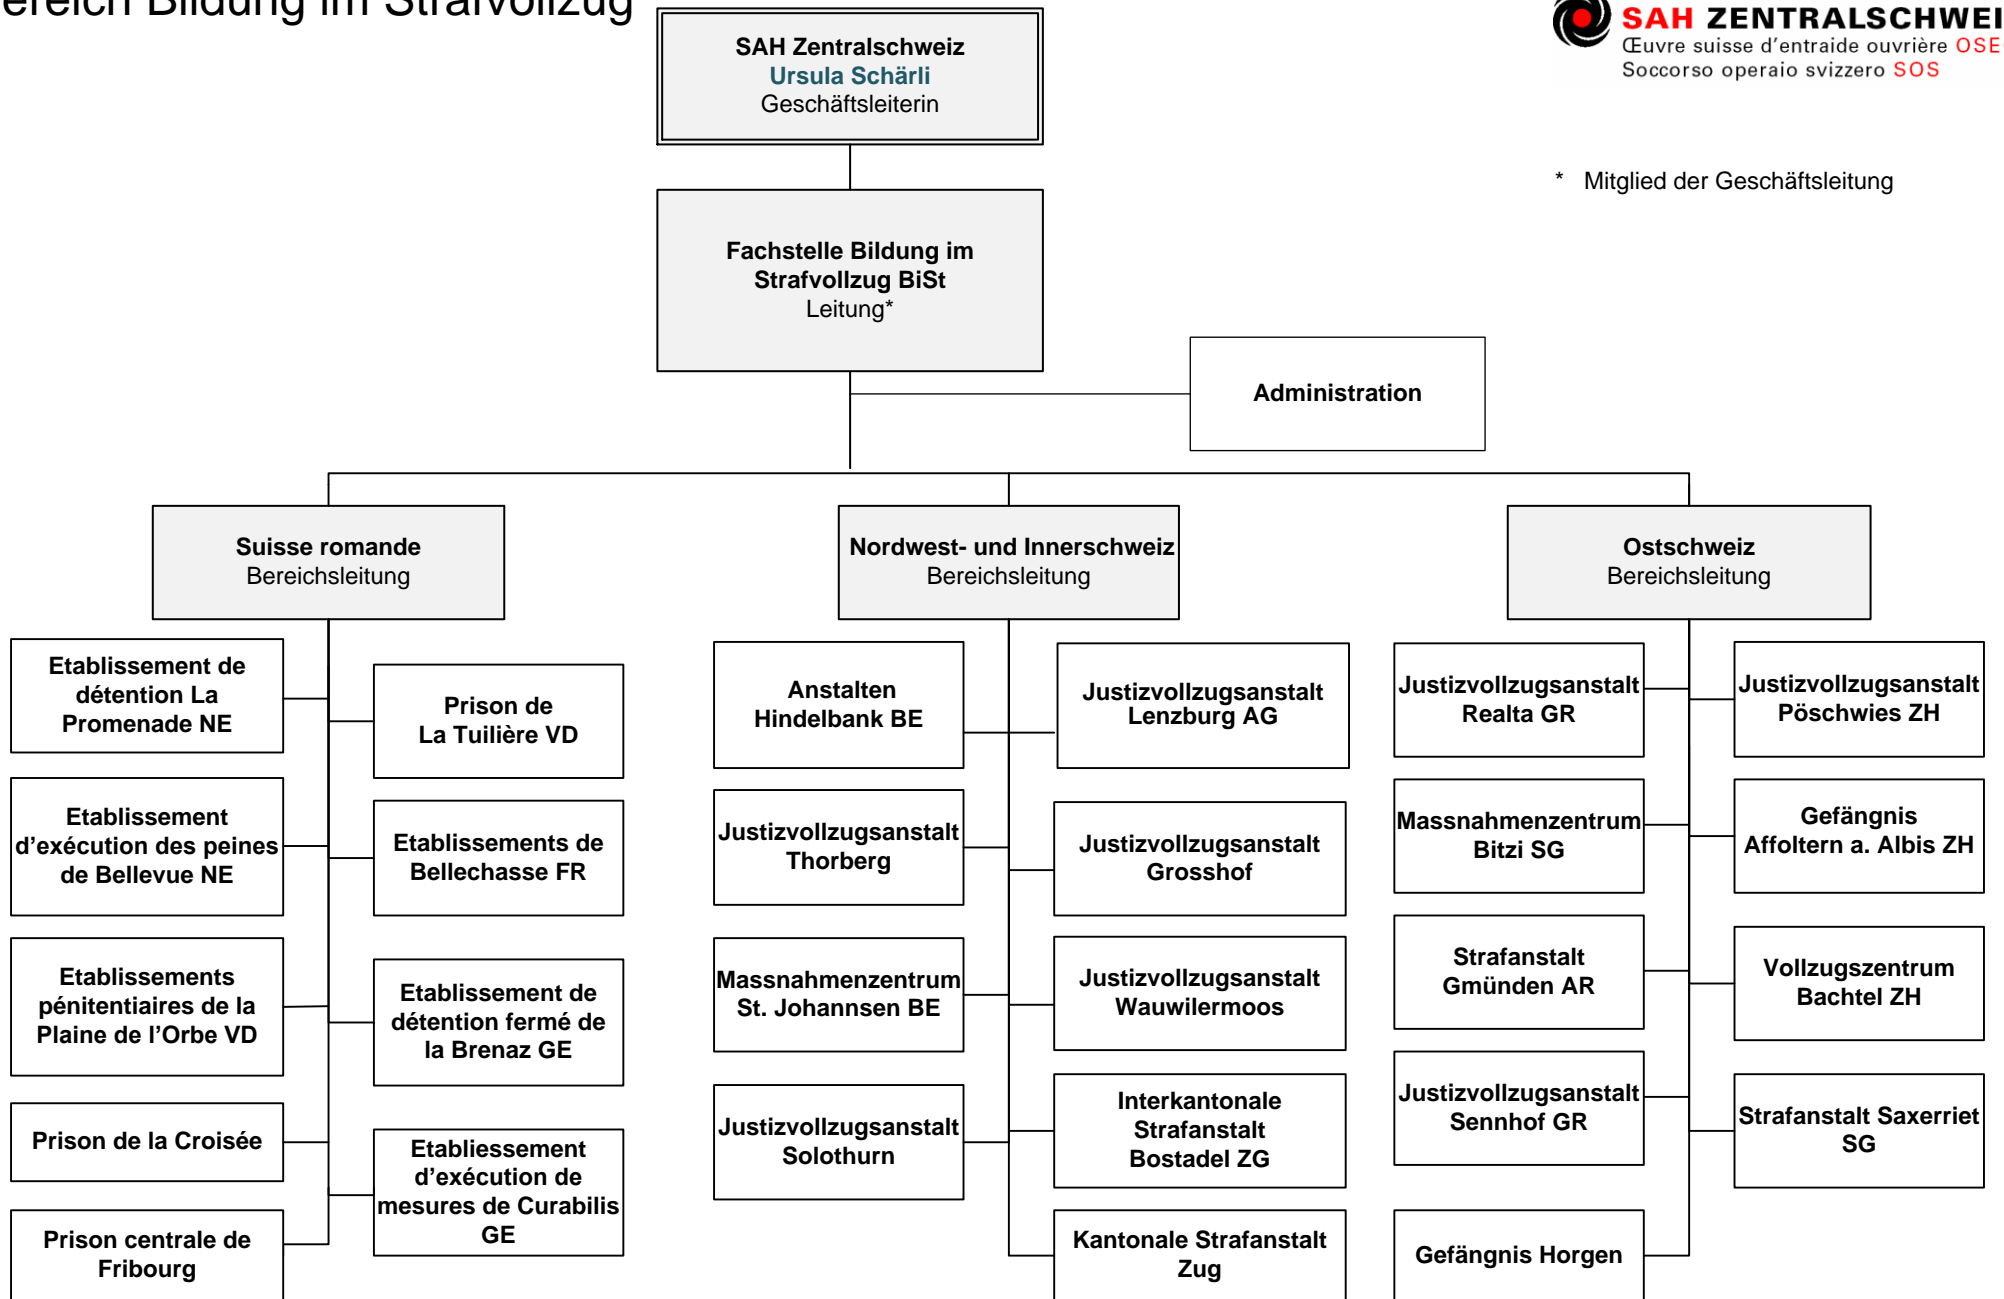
ereich Bildung im Strafvollzug

SAH ZENTRALSCHWEI
Œuvre suisse d'entraide ouvrière OSE
Soccorso operaio svizzero SOS

SAH Zentralschweiz
Ursula Schärli
Geschäftsleiterin

* Mitglied der Geschäftsleitung

Fachstelle Bildung im Strafvollzug BiSt
Leitung*

Administration

Suisse romande
Bereichsleitung

Nordwest- und Innerschweiz
Bereichsleitung

Ostschweiz
Bereichsleitung

Etablissement de détention La Promenade NE

Prison de La Tuilière VD

Etablissement d'exécution des peines de Bellevue NE

Etablissements de Bellechasse FR

Etablissements pénitentiaires de la Plaine de l'Orbe VD

Etablissement de détention fermé de la Brenaz GE

Prison de la Croisée

Etabliessement d'exécution de mesures de Curabilis GE

Prison centrale de Fribourg

Anstalten Hindelbank BE

Justizvollzugsanstalt Lenzburg AG

Justizvollzugsanstalt Thorberg

Justizvollzugsanstalt Grosshof

Massnahmenzentrum St. Johannsen BE

Justizvollzugsanstalt Wauwilermoos

Justizvollzugsanstalt Solothurn

Interkantonale Strafanstalt Bostadel ZG

Kantonale Strafanstalt Zug

Justizvollzugsanstalt Realta GR

Justizvollzugsanstalt Pöschwies ZH

Massnahmenzentrum Bitzi SG

Gefängnis Affoltern a. Albis ZH

Strafanstalt Gmünden AR

Vollzugszentrum Bachtel ZH

Justizvollzugsanstalt Sennhof GR

Strafanstalt Saxerriet SG

Gefängnis Horgen